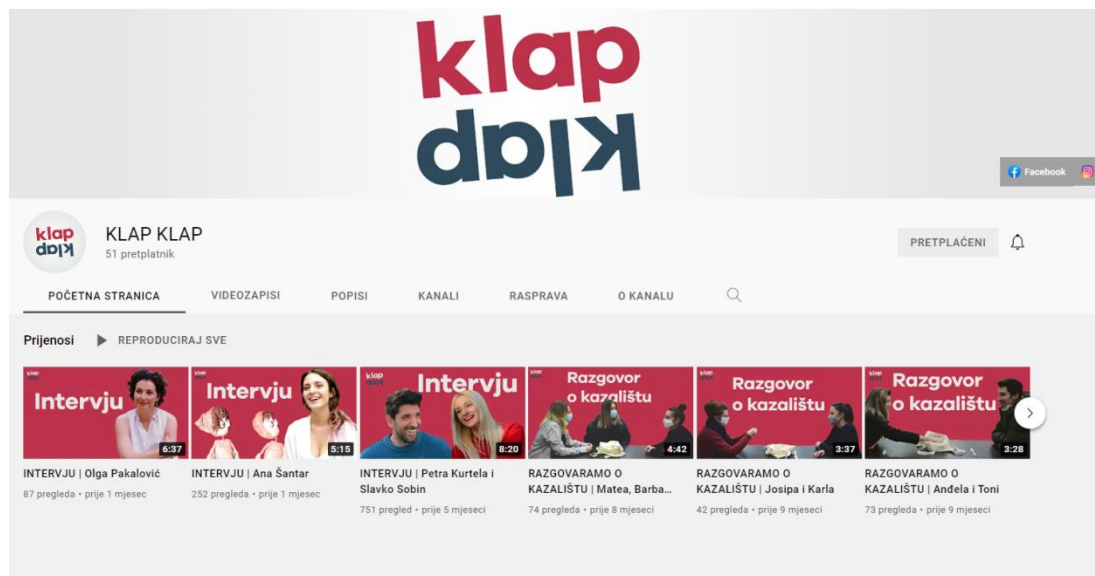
klap
klap

Facebook

klap
klap

KLAP KLAP
51 pretplatnik

PRETPLAĆENI

POČETNA STRANICA | VIDEOZAPISI | POPISI | KANALI | RASPRAVA | O KANALU

Prijenosi ▶ REPRODUCIRAJ SVE

Intervju
6:37
INTERVJU | Olga Pakalović
87 pregleda • prije 1 mjesec

Intervju
5:15
INTERVJU | Ana Šantar
252 pregleda • prije 1 mjesec

klap
klap
Intervju
8:20
INTERVJU | Petra Kurtela i Slavko Sobin
751 pregled • prije 5 mjeseci

klap
Razgovor o kazalištu
4:42
RAZGOVARAMO O KAZALIŠTU | Matea, Barba...
74 pregleda • prije 8 mjeseci

klap
Razgovor o kazalištu
3:37
RAZGOVARAMO O KAZALIŠTU | Josipa i Karla
42 pregleda • prije 9 mjeseci

klap
Razgovor o kazalištu
3:28
RAZGOVARAMO O KAZALIŠTU | Anđela i Toni
73 pregleda • prije 9 mjeseci